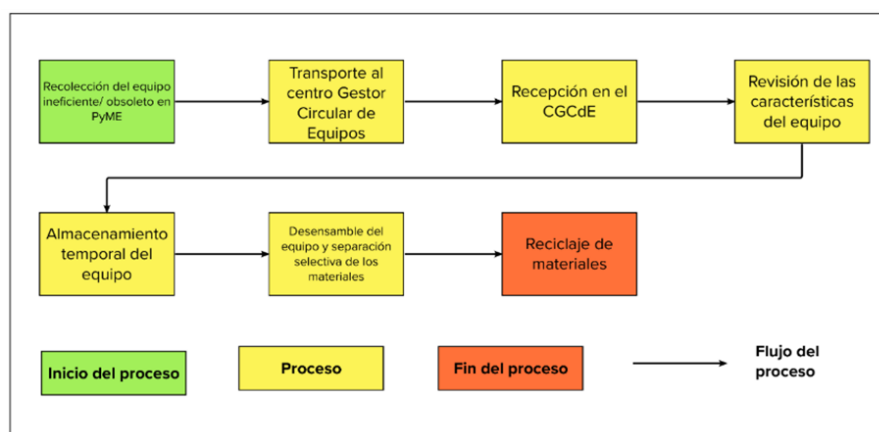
Recolección del equipo ineficiente/ obsoleto en PyME

Transporte al centro Gestor Circular de Equipos

Recepción en el CGCdE

Revisión de las características del equipo

Almacenamiento temporal del equipo

Desensamble del equipo y separación selectiva de los materiales

Reciclaje de materiales

Inicio del proceso

Proceso

Fin del proceso

Flujo del proceso